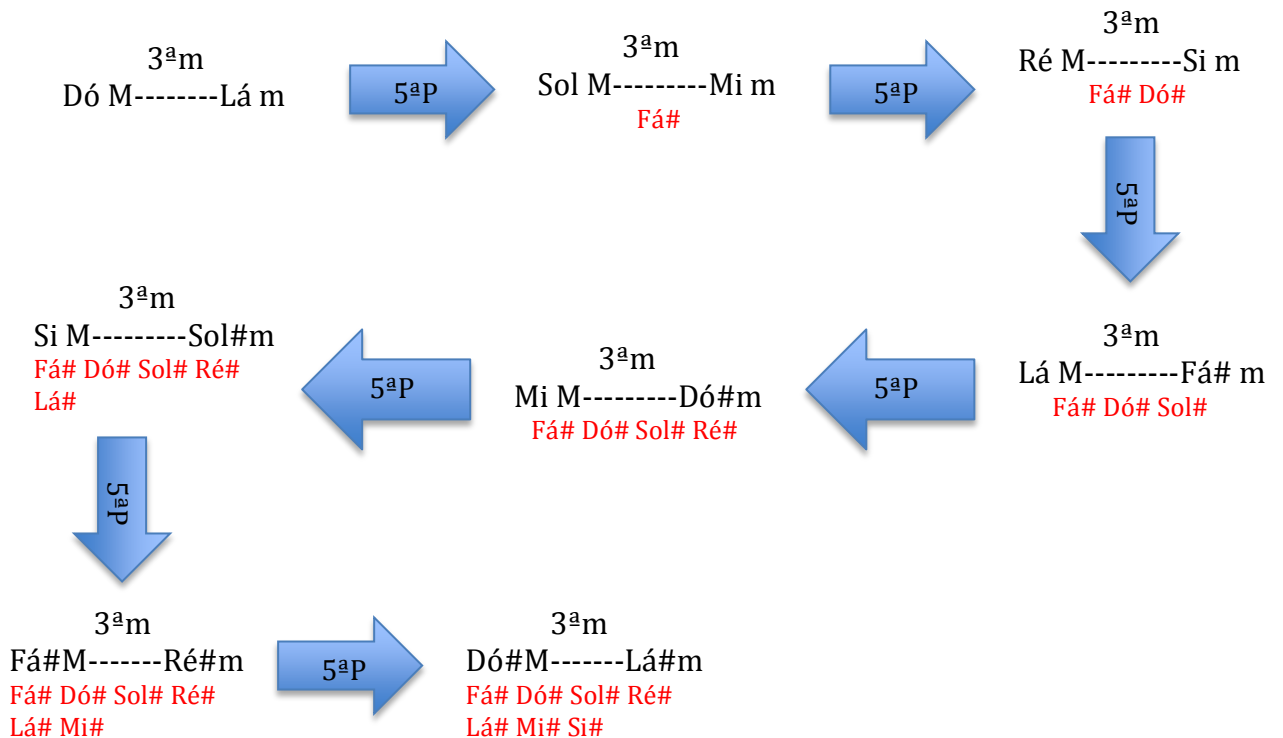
3ªm
Dó M--------Lá m

5ªP

3ªm
Sol M---------Mi m
Fá#

5ªP

3ªm
Ré M---------Si m
Fá# Dó#

5ªP

3ªm
Lá M---------Fá# m
Fá# Dó# Sol#

5ªP

3ªm
Mi M---------Dó#m
Fá# Dó# Sol# Ré#

5ªP

3ªm
Si M---------Sol#m
Fá# Dó# Sol# Ré# Lá#

5ªP

3ªm
Fá#M-------Ré#m
Fá# Dó# Sol# Ré# Lá# Mi#

5ªP

3ªm
Dó#M-------Lá#m
Fá# Dó# Sol# Ré# Lá# Mi# Si#